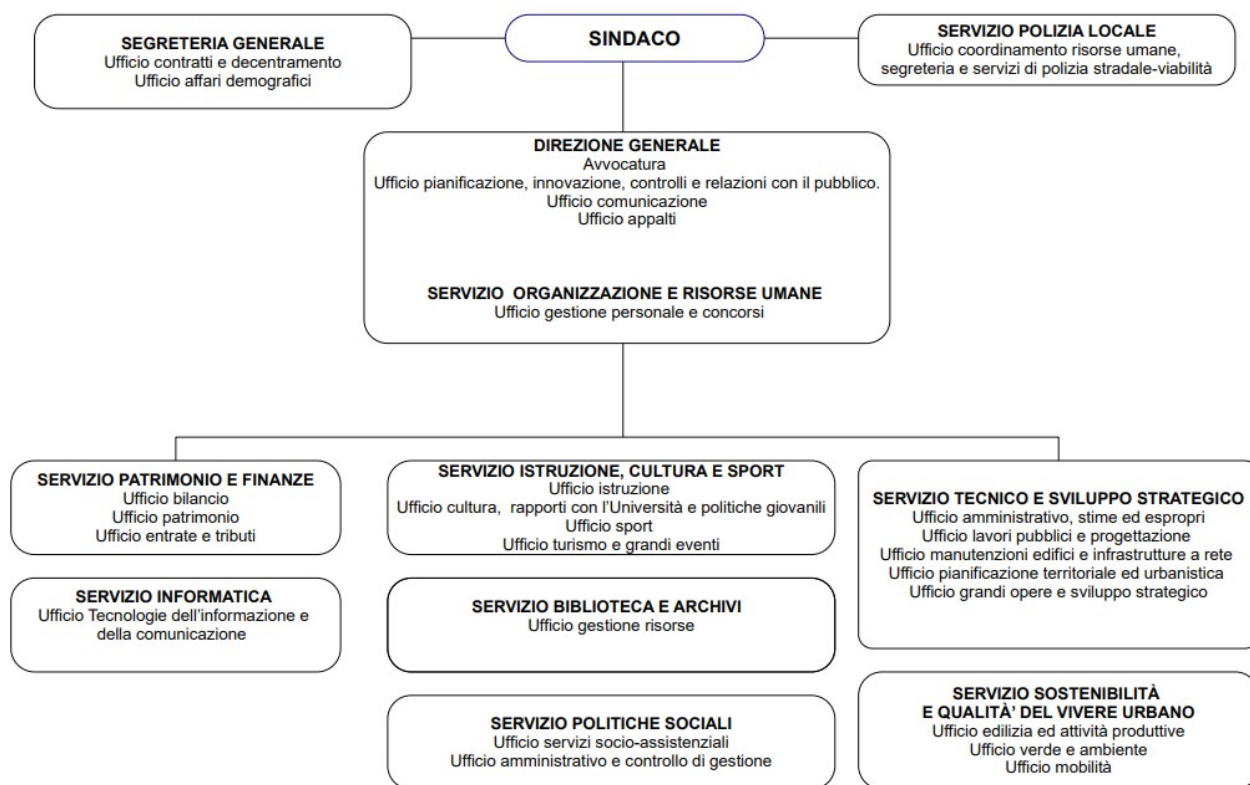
SEGRETERIA GENERALE
Ufficio contratti e decentramento
Ufficio affari demografici

SINDACO

SERVIZIO POLIZIA LOCALE
Ufficio coordinamento risorse umane, segreteria e servizi di polizia stradale-viabilità

DIREZIONE GENERALE
Avvocatura
Ufficio pianificazione, innovazione, controlli e relazioni con il pubblico.
Ufficio comunicazione
Ufficio appalti

SERVIZIO ORGANIZZAZIONE E RISORSE UMANE
Ufficio gestione personale e concorsi

SERVIZIO PATRIMONIO E FINANZE
Ufficio bilancio
Ufficio patrimonio
Ufficio entrate e tributi

SERVIZIO INFORMATICA
Ufficio Tecnologie dell'informazione e della comunicazione

SERVIZIO ISTRUZIONE, CULTURA E SPORT
Ufficio istruzione
Ufficio cultura, rapporti con l'Università e politiche giovanili
Ufficio sport
Ufficio turismo e grandi eventi

SERVIZIO BIBLIOTECA E ARCHIVI
Ufficio gestione risorse

SERVIZIO POLITICHE SOCIALI
Ufficio servizi socio-assistenziali
Ufficio amministrativo e controllo di gestione

SERVIZIO TECNICO E SVILUPPO STRATEGICO
Ufficio amministrativo, stime ed espropri
Ufficio lavori pubblici e progettazione
Ufficio manutenzioni edifici e infrastrutture a rete
Ufficio pianificazione territoriale ed urbanistica
Ufficio grandi opere e sviluppo strategico

SERVIZIO SOSTENIBILITÀ
E QUALITÀ' DEL VIVERE URBANO
Ufficio edilizia ed attività produttive
Ufficio verde e ambiente
Ufficio mobilità